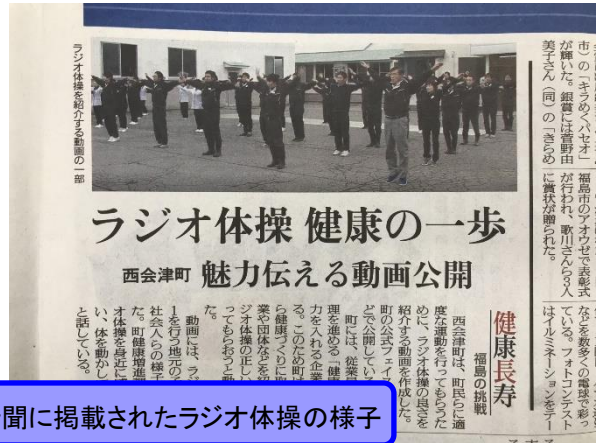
ラジオ体操を紹介する動画の一部

ラジオ体操 健康の一歩

西会津町 魅力伝える動画公開

健康長寿

福島の挑戦

西会津町は、町民らに適度な運動を行ってもらうために、ラジオ体操の魅力を紹介する動画を作成した。町の公式フェイ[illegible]で公開してい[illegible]

町には、従業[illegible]理を進める「健康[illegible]力を入れる企業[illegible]る。このため町は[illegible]ら健康づくりに取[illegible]業や団体などを紹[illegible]ジオ体操の正し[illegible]ってもらおうと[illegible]た。

動画には、ラ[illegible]1を行う地元の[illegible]社会人の様子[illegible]た。町健康増進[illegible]オ体操を身近に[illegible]い、体を動かし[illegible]と話している。

市の「キラめくバサオ」が輝いた。銀賞には菅野由美子さん(同)の「きらめ」

福島市のアオウゼで表彰式が行われ、歌川さんら3人に賞状が贈られた。

なとを数多くの電球で彩っている。フォトコンテストはイルミネーションをテー

聞に掲載されたラジオ体操の様子